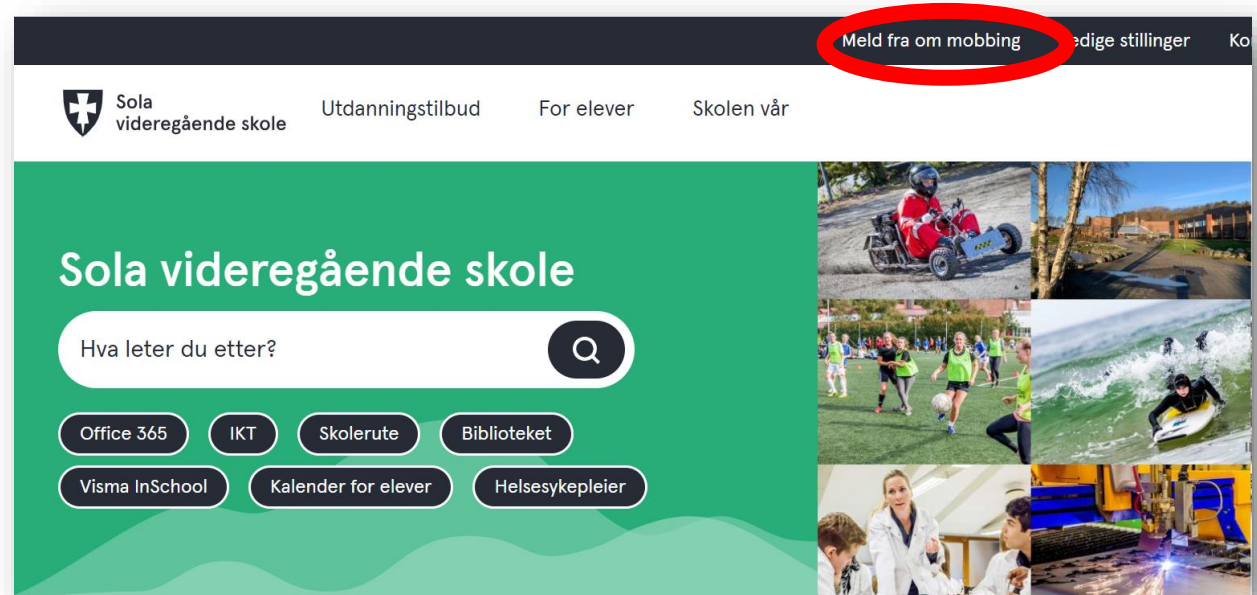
Meld fra om mobbing edige stillinger Ko

Sola videregående skole

Utdanningstilbud For elever Skolen vår

Sola videregående skole

Hva leter du etter?

Office 365 IKT Skolerute Biblioteket

Visma InSchool Kalender for elever Helsesykepleier